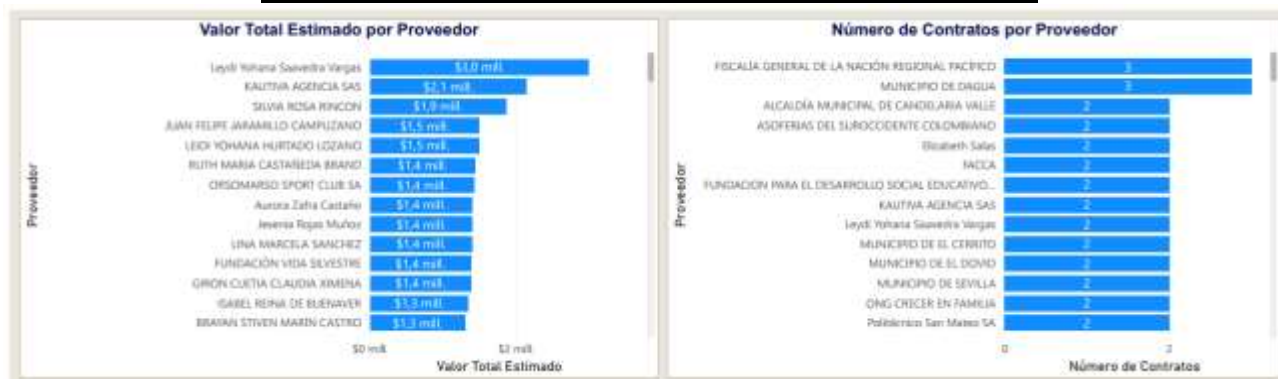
Valor Total Estimado por Proveedor

Proveedor

| Proveedor | Valor Total Estimado |
|---|---|
| Leydi Yohana Saavedra Vargas | $3,0 mill. |
| KAUTIVA AGENCIA SAS | $2,1 mill. |
| SILVIA ROSA RINCON | $1,9 mill. |
| JUAN FELIPE JARAMILLO CAMPUZANO | $1,5 mill. |
| LEIDI YOHANA HURTADO LOZANO | $1,5 mill. |
| RUTH MARIA CASTAÑEDA BRAND | $1,4 mill. |
| ORSOMARSO SPORT CLUB SA | $1,4 mill. |
| Aurora Zafra Castaño | $1,4 mill. |
| Jesenia Rojas Muñoz | $1,4 mill. |
| LINA MARCELA SANCHEZ | $1,4 mill. |
| FUNDACIÓN VIDA SILVESTRE | $1,4 mill. |
| GIRON CUETIA CLAUDIA XIMENA | $1,4 mill. |
| ISABEL REINA DE BUENAVER | $1,3 mill. |
| BRAYAN STIVEN MARIN CASTRO | $1,3 mill. |

$0 mill. $2 mill.

Valor Total Estimado

Número de Contratos por Proveedor

Proveedor

| Proveedor | Número de Contratos |
|---|---|
| FISCALÍA GENERAL DE LA NACIÓN REGIONAL PACÍFICO | 3 |
| MUNICIPIO DE DAGUA | 3 |
| ALCALDÍA MUNICIPAL DE CANDELARIA VALLE | 2 |
| ASOFERIAS DEL SUROCCIDENTE COLOMBIANO | 2 |
| Elizabeth Salas | 2 |
| FACCA | 2 |
| FUNDACION PARA EL DESARROLLO SOCIAL EDUCATIVO... | 2 |
| KAUTIVA AGENCIA SAS | 2 |
| Leydi Yohana Saavedra Vargas | 2 |
| MUNICIPIO DE EL CERRITO | 2 |
| MUNICIPIO DE EL DOVIO | 2 |
| MUNICIPIO DE SEVILLA | 2 |
| ONG CRECER EN FAMILIA | 2 |
| Politécnico San Mateo SA | 2 |

0 2

Número de Contratos